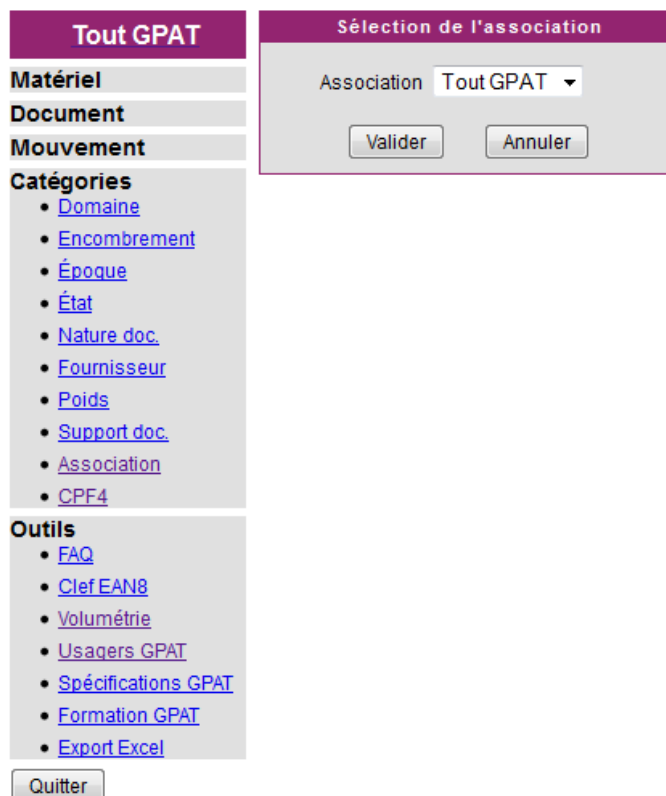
Tout GPAT

Matériel

Document

Mouvement

Catégories
- Domaine
- Encombrement
- Époque
- État
- Nature doc.
- Fournisseur
- Poids
- Support doc.
- Association
- CPF4

Outils
- FAQ
- Clef EAN8
- Volumétrie
- Usagers GPAT
- Spécifications GPAT
- Formation GPAT
- Export Excel

Quitter

Sélection de l'association

Association Tout GPAT

Valider Annuler